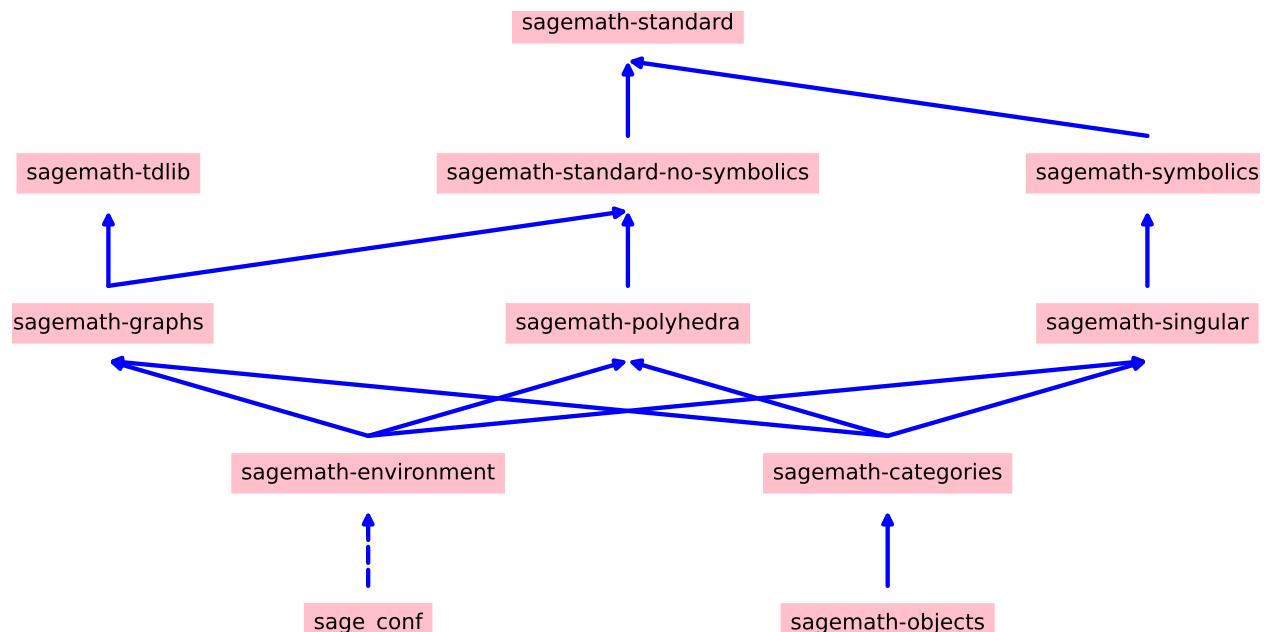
sagemath-standard

sagemath-tdlib

sagemath-standard-no-symbolics

sagemath-symbolics

sagemath-graphs

sagemath-polyhedra

sagemath-singular

sagemath-environment

sagemath-categories

sage_conf

sagemath-objects